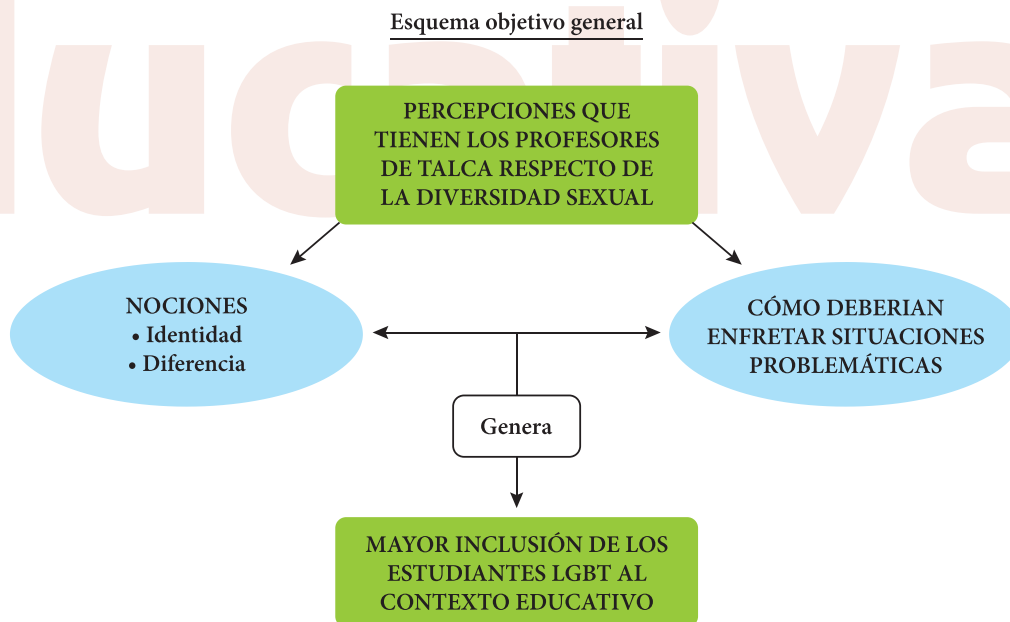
ductiva

Esquema objetivo general

PERCEPCIONES QUE TIENEN LOS PROFESORES DE TALCA RESPECTO DE LA DIVERSIDAD SEXUAL

NOCIONES
• Identidad
• Diferencia

CÓMO DEBERIAN ENFRETAR SITUACIONES PROBLEMÁTICAS

Genera

MAYOR INCLUSIÓN DE LOS ESTUDIANTES LGBT AL CONTEXTO EDUCATIVO